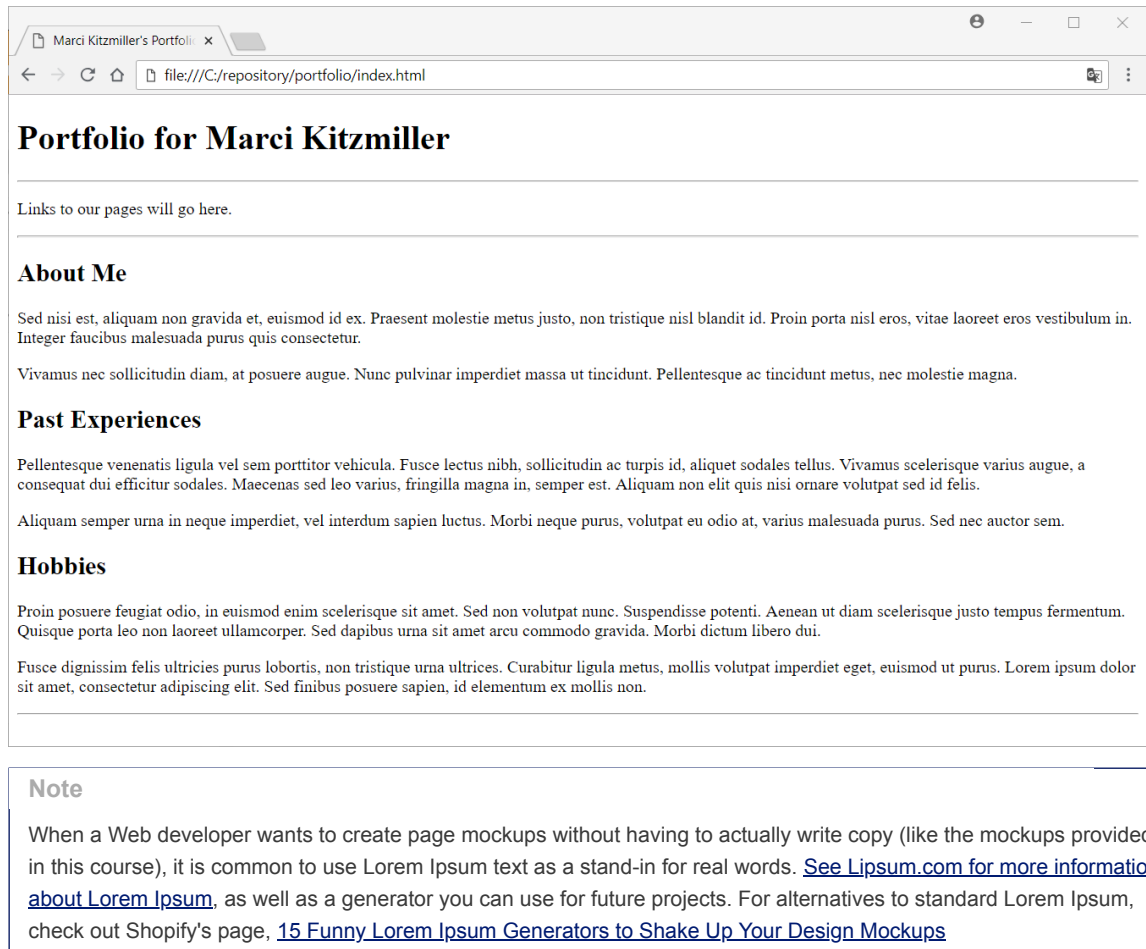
Marci Kitzmiller's Portfoli ×

file:///C:/repository/portfolio/index.html

# Portfolio for Marci Kitzmiller

Links to our pages will go here.

## About Me

Sed nisi est, aliquam non gravida et, euismod id ex. Praesent molestie metus justo, non tristique nisl blandit id. Proin porta nisl eros, vitae laoreet eros vestibulum in. Integer faucibus malesuada purus quis consectetur.

Vivamus nec sollicitudin diam, at posuere augue. Nunc pulvinar imperdiet massa ut tincidunt. Pellentesque ac tincidunt metus, nec molestie magna.

## Past Experiences

Pellentesque venenatis ligula vel sem porttitor vehicula. Fusce lectus nibh, sollicitudin ac turpis id, aliquet sodales tellus. Vivamus scelerisque varius augue, a consequat dui efficitur sodales. Maecenas sed leo varius, fringilla magna in, semper est. Aliquam non elit quis nisi ornare volutpat sed id felis.

Aliquam semper urna in neque imperdiet, vel interdum sapien luctus. Morbi neque purus, volutpat eu odio at, varius malesuada purus. Sed nec auctor sem.

## Hobbies

Proin posuere feugiat odio, in euismod enim scelerisque sit amet. Sed non volutpat nunc. Suspendisse potenti. Aenean ut diam scelerisque justo tempus fermentum. Quisque porta leo non laoreet ullamcorper. Sed dapibus urna sit amet arcu commodo gravida. Morbi dictum libero dui.

Fusce dignissim felis ultricies purus lobortis, non tristique urna ultrices. Curabitur ligula metus, mollis volutpat imperdiet eget, euismod ut purus. Lorem ipsum dolor sit amet, consectetur adipiscing elit. Sed finibus posuere sapien, id elementum ex mollis non.

Note

When a Web developer wants to create page mockups without having to actually write copy (like the mockups provide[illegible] in this course), it is common to use Lorem Ipsum text as a stand-in for real words. See Lipsum.com for more informatio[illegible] about Lorem Ipsum, as well as a generator you can use for future projects. For alternatives to standard Lorem Ipsum, check out Shopify's page, 15 Funny Lorem Ipsum Generators to Shake Up Your Design Mockups